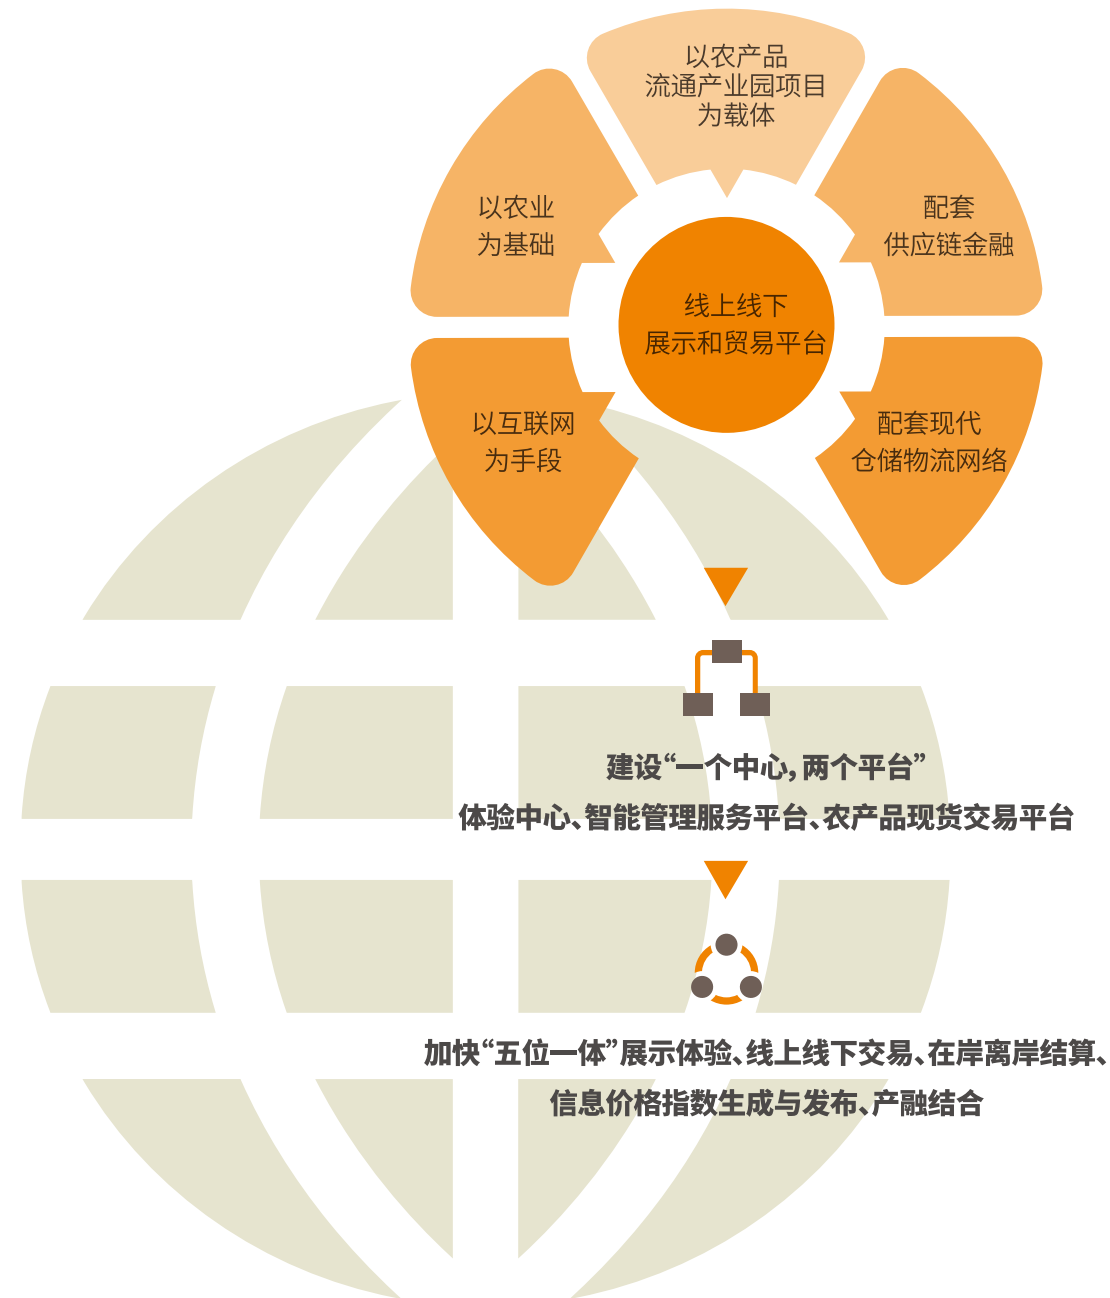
以农产品
流通产业园项目
为载体

以农业
为基础

配套
供应链金融

线上线下
展示和贸易平台

以互联网
为手段

配套现代
仓储物流网络

建设“一个中心，两个平台”

体验中心、智能管理服务平台、农产品现货交易平台

加快“五位一体”展示体验、线上线下交易、在岸离岸结算、
信息价格指数生成与发布、产融结合